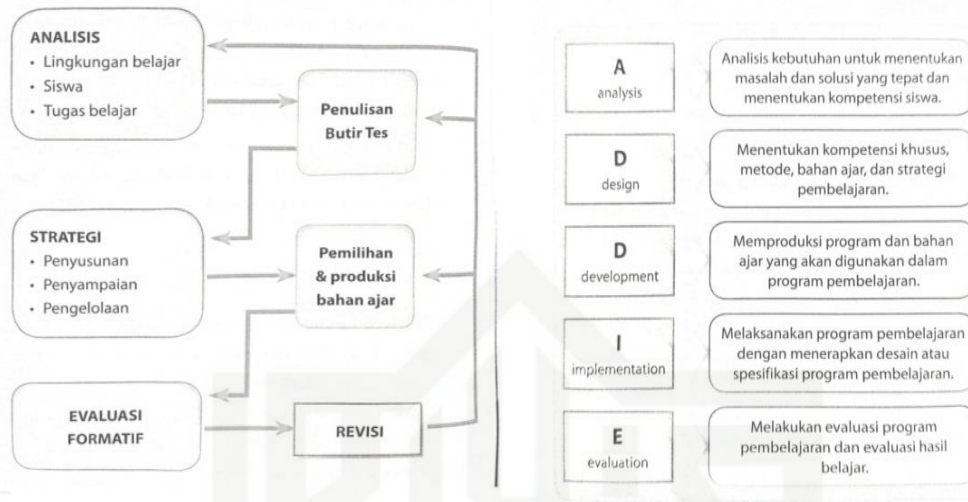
ANALISIS
• Lingkungan belajar
• Siswa
• Tugas belajar

Penulisan Butir Tes

STRATEGI
• Penyusunan
• Penyampaian
• Pengelolaan

Pemilihan & produksi bahan ajar

EVALUASI FORMATIF

REVISI

A
analysis

Analisis kebutuhan untuk menentukan masalah dan solusi yang tepat dan menentukan kompetensi siswa.

D
design

Menentukan kompetensi khusus, metode, bahan ajar, dan strategi pembelajaran.

D
development

Memproduksi program dan bahan ajar yang akan digunakan dalam program pembelajaran.

I
implementation

Melaksanakan program pembelajaran dengan menerapkan desain atau spesifikasi program pembelajaran.

E
evaluation

Melakukan evaluasi program pembelajaran dan evaluasi hasil belajar.